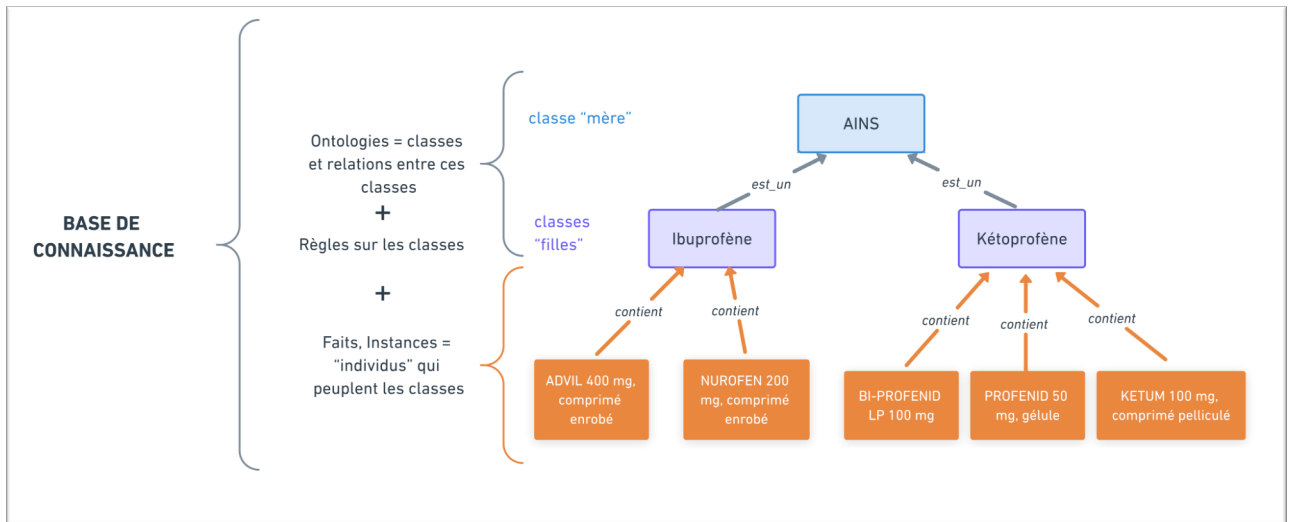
BASE DE CONNAISSANCE

Ontologies = classes et relations entre ces classes

+

Règles sur les classes

+

Faits, Instances = “individus” qui peuplent les classes

classe “mère”

classes “filles”

AINS

est_un

est_un

Ibuprofène

Kétoprofène

contient

contient

contient

contient

contient

ADVIL 400 mg, comprimé enrobé

NUROFEN 200 mg, comprimé enrobé

BI-PROFENID LP 100 mg

PROFENID 50 mg, gélule

KETUM 100 mg, comprimé pelliculé